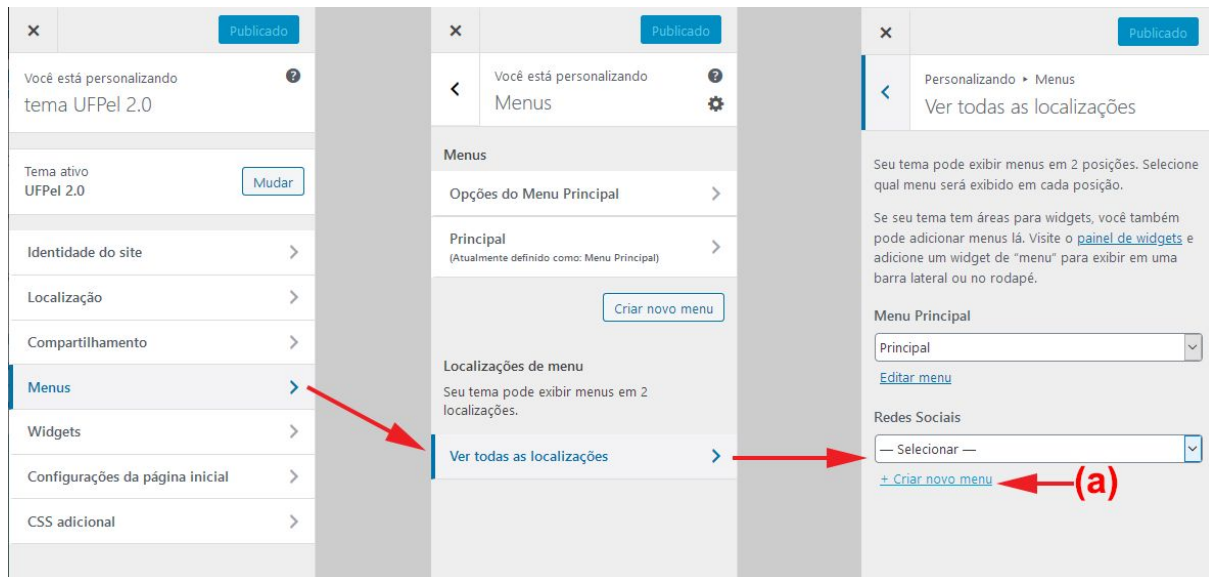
×

Publicado

Você está personalizando
tema UFPel 2.0

Tema ativo
UFPel 2.0

Mudar

Identidade do site

Localização

Compartilhamento

Menus

Widgets

Configurações da página inicial

CSS adicional

×

Publicado

Você está personalizando
Menus

Menus

Opções do Menu Principal

Principal
(Atualmente definido como: Menu Principal)

Criar novo menu

Localizações de menu

Seu tema pode exibir menus em 2 localizações.

Ver todas as localizações

×

Publicado

Personalizando ▸ Menus
Ver todas as localizações

Seu tema pode exibir menus em 2 posições. Selecione qual menu será exibido em cada posição.

Se seu tema tem áreas para widgets, você também pode adicionar menus lá. Visite o painel de widgets e adicione um widget de "menu" para exibir em uma barra lateral ou no rodapé.

Menu Principal

Principal

Editar menu

Redes Sociais

— Selecionar —

+ Criar novo menu

(a)